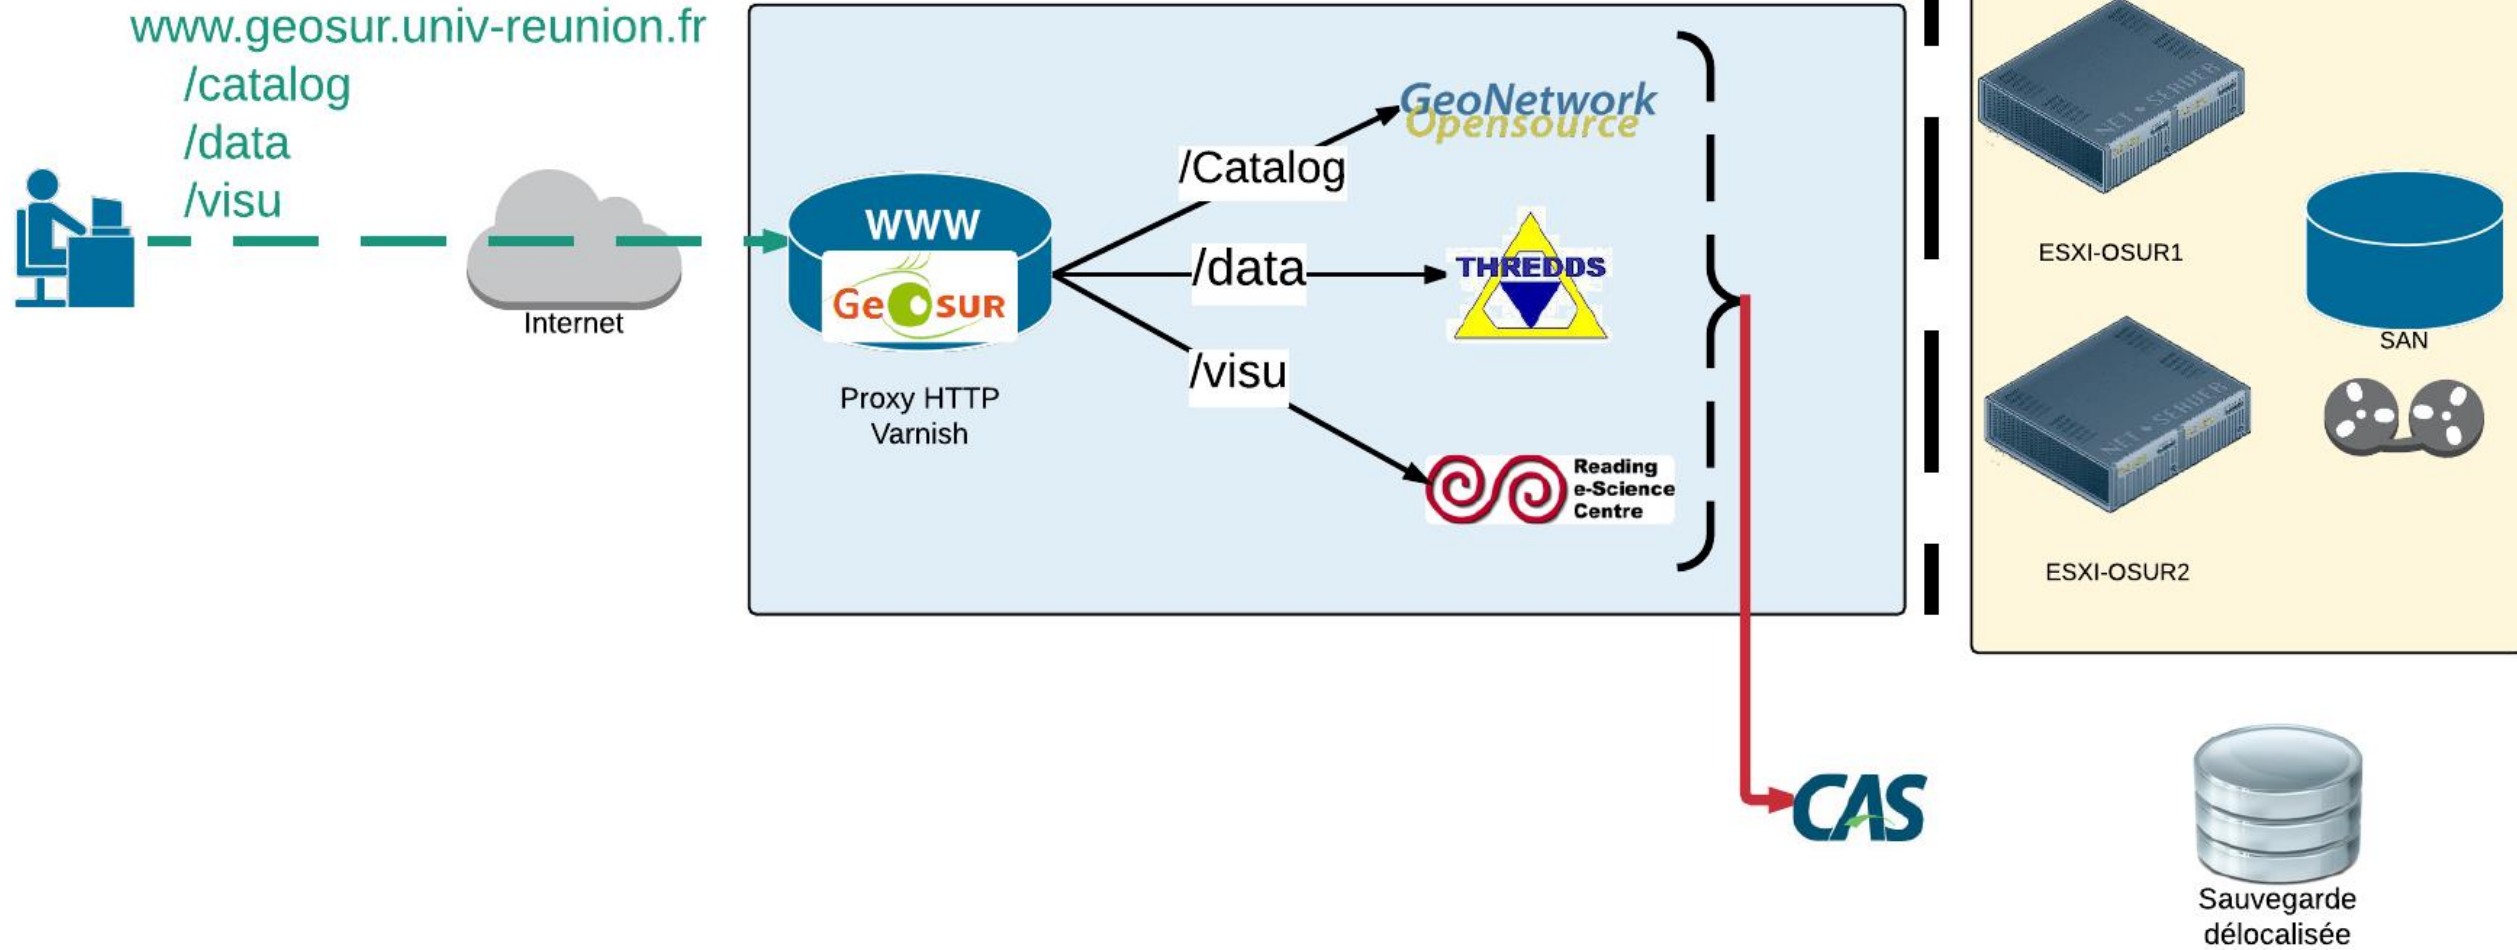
www.geosur.univ-reunion.fr
/catalog
/data
/visu

Internet

WWW
GeOSUR

Proxy HTTP
Varnish

/Catalog
/data
/visu

GeoNetwork
Opensource

THREDDS

Reading
e-Science
Centre

ESXI-OSUR1

SAN

ESXI-OSUR2

CAS

Sauvegarde
délocalisée